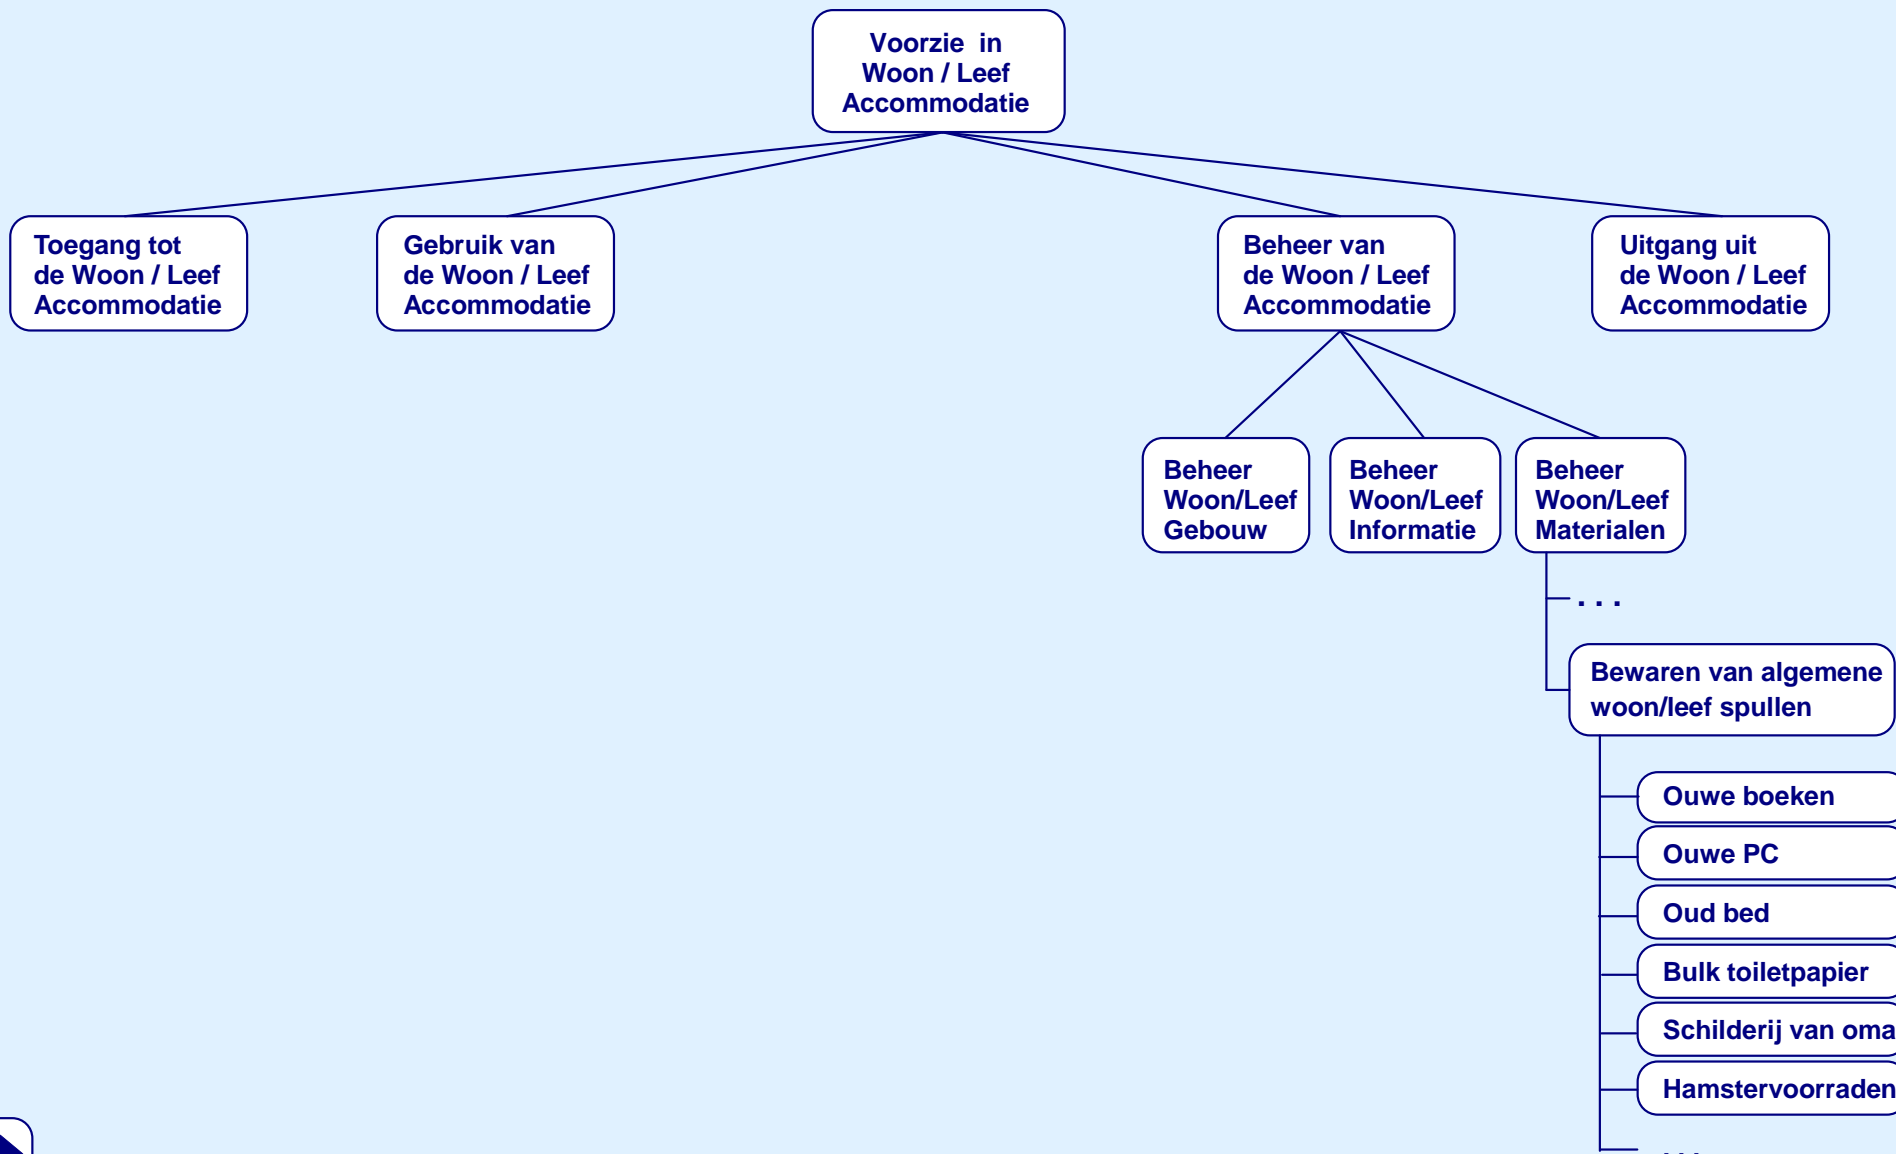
Voorzie in
Woon / Leef
Accommodatie

Toegang tot
de Woon / Leef
Accommodatie

Gebruik van
de Woon / Leef
Accommodatie

Beheer van
de Woon / Leef
Accommodatie

Uitgang uit
de Woon / Leef
Accommodatie

Beheer
Woon/Leef
Gebouw

Beheer
Woon/Leef
Informatie

Beheer
Woon/Leef
Materialen

. . .

Bewaren van algemene woon/leef spullen

Ouwe boeken

Ouwe PC

Oud bed

Bulk toiletpapier

Schilderij van oma

Hamstervoorraden

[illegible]